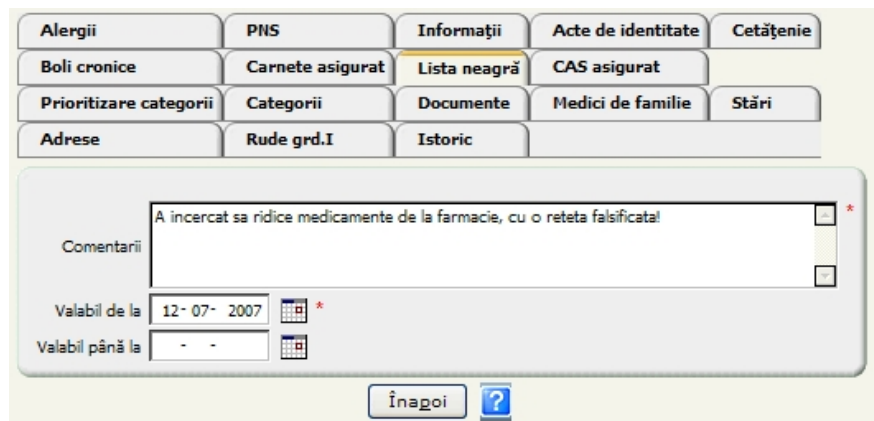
Alergii | PNS | Informaţii | Acte de identitate | Cetăţenie
Boli cronice | Carnete asigurat | Lista neagră | CAS asigurat
Prioritizare categorii | Categorii | Documente | Medici de familie | Stări
Adrese | Rude grd.I | Istoric

Comentarii
A incercat sa ridice medicamente de la farmacie, cu o reteta falsificata!
*

Valabil de la 12- 07- 2007 *
Valabil până la - -

Înapoi
?